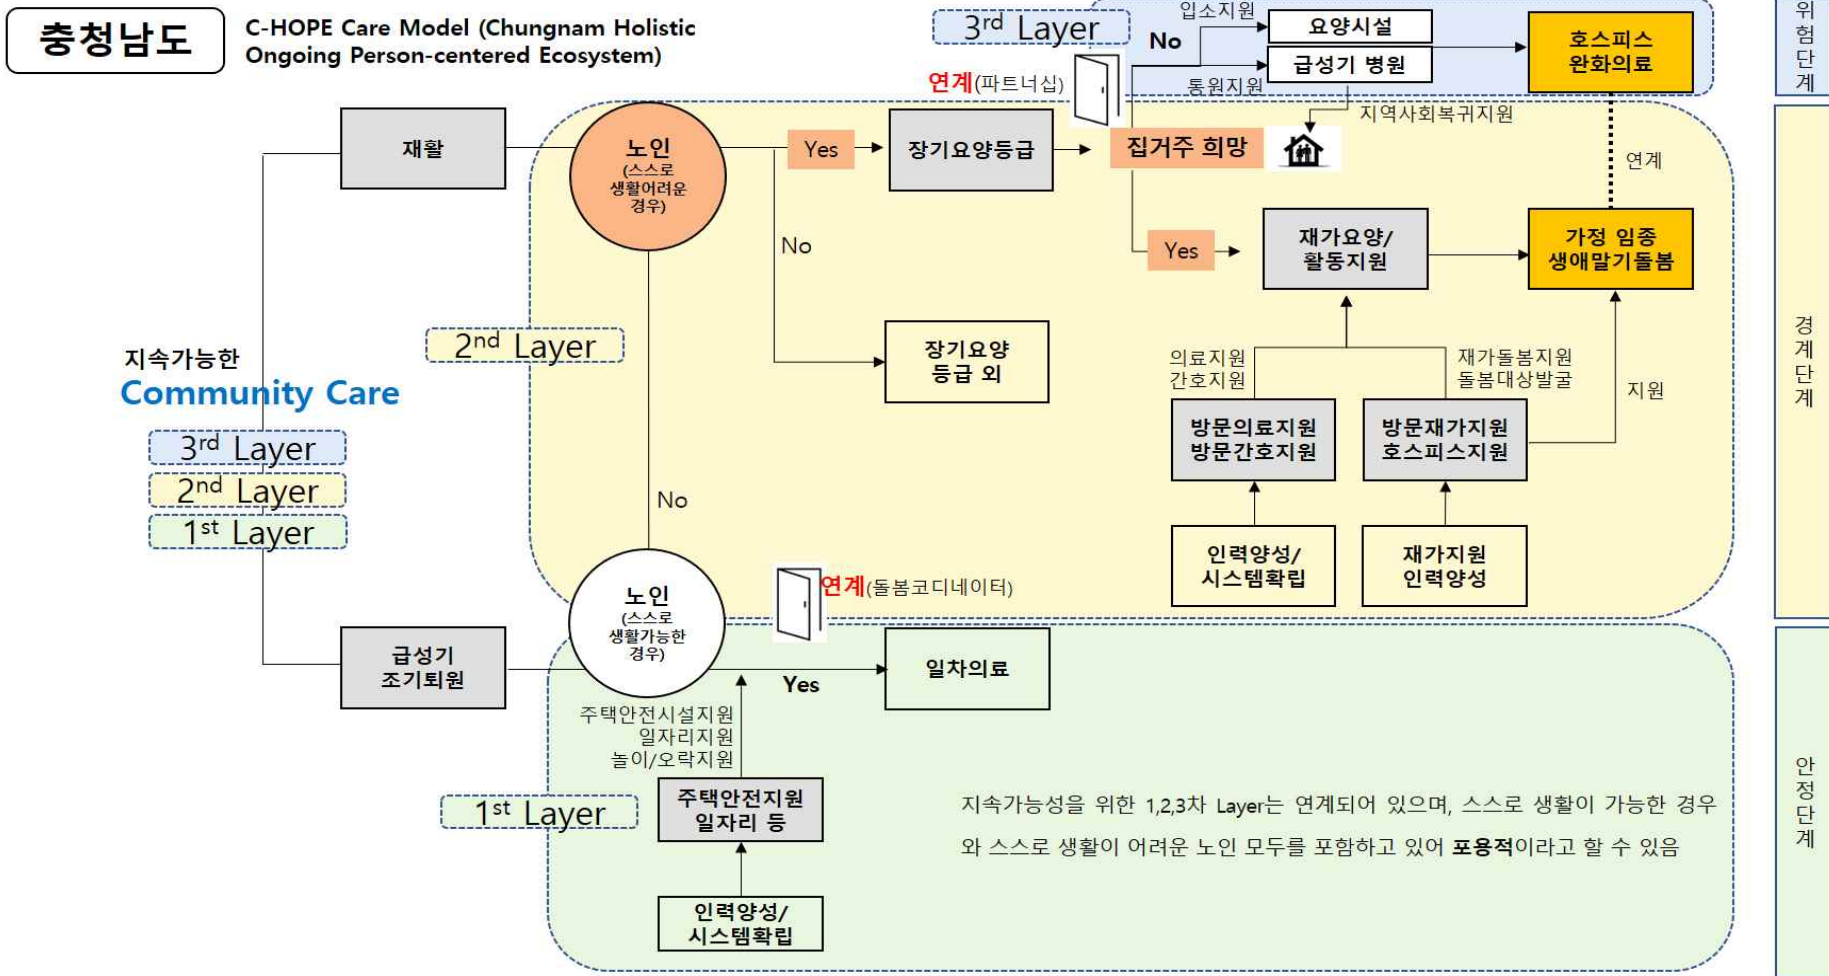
충청남도

C-HOPE Care Model (Chungnam Holistic Ongoing Person-centered Ecosystem)

3rd Layer

연계(파트너십)

No

입소지원

요양시설

급성기 병원

통원지원

호스피스 완화의료

위험단계

지역사회복귀지원

재활

노인 (스스로 생활어려운 경우)

Yes

장기요양등급

집거주 희망

연계

No

Yes

재가요양/ 활동지원

가정 임종 생애말기돌봄

2nd Layer

장기요양 등급 외

의료지원 간호지원

재가돌봄지원 돌봄대상발굴

지원

경계단계

지속가능한

Community Care

3rd Layer

2nd Layer

1st Layer

방문의료지원 방문간호지원

방문재가지원 호스피스지원

No

인력양성/ 시스템확립

재가지원 인력양성

노인 (스스로 생활가능한 경우)

연계(돌봄코디네이터)

급성기 조기퇴원

Yes

일차의료

주택안전시설지원 일자리지원 놀이/오락지원

1st Layer

주택안전지원 일자리 등

지속가능성을 위한 1,2,3차 Layer는 연계되어 있으며, 스스로 생활이 가능한 경우와 스스로 생활이 어려운 노인 모두를 포함하고 있어 포용적이라고 할 수 있음

안정단계

인력양성/ 시스템확립